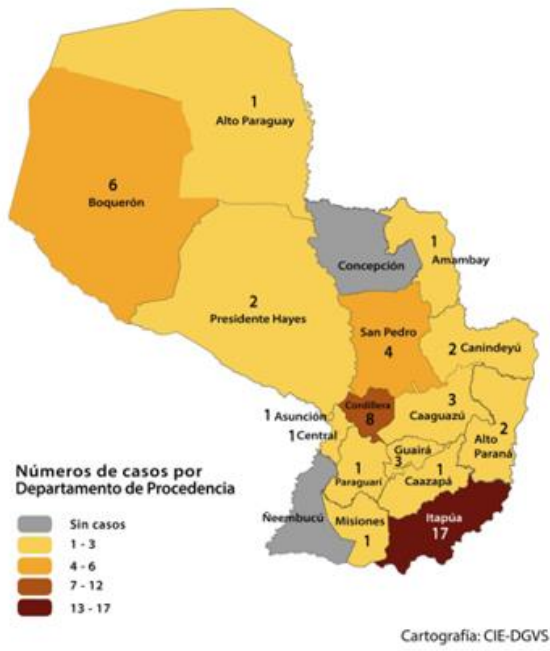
1
Alto Paraguay

6
Boquerón

Concepción

1
Amambay

2
Presidente Hayes

San Pedro
4

2 Canindeyú

1 Asunción
1 Central

Cordillera
8

3
Caaguazú

2
Alto Paraná

Guairá
3

1
Paraguarí

1
Caazapá

Ñeembucú

Misiones
1

Itapúa
17

Números de casos por
Departamento de Procedencia

Sin casos
1 - 3
4 - 6
7 - 12
13 - 17

Cartografía: CIE-DGVS